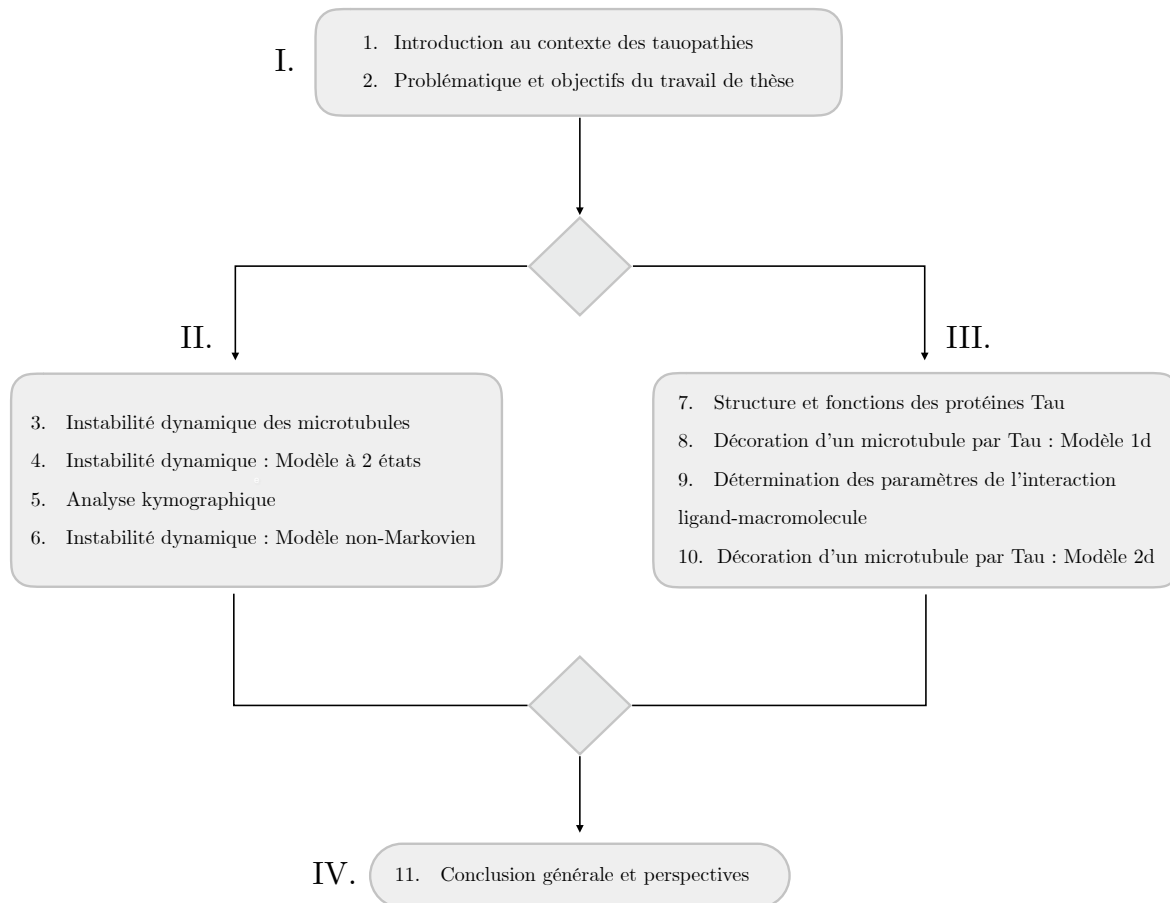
I.

1. Introduction au contexte des tauopathies

2. Problématique et objectifs du travail de thèse

II.

3. Instabilité dynamique des microtubules

4. Instabilité dynamique : Modèle à 2 états

5. Analyse kymographique

6. Instabilité dynamique : Modèle non-Markovien

III.

7. Structure et fonctions des protéines Tau

8. Décoration d'un microtubule par Tau : Modèle 1d

9. Détermination des paramètres de l'interaction ligand-macromolecule

10. Décoration d'un microtubule par Tau : Modèle 2d

IV.

11. Conclusion générale et perspectives